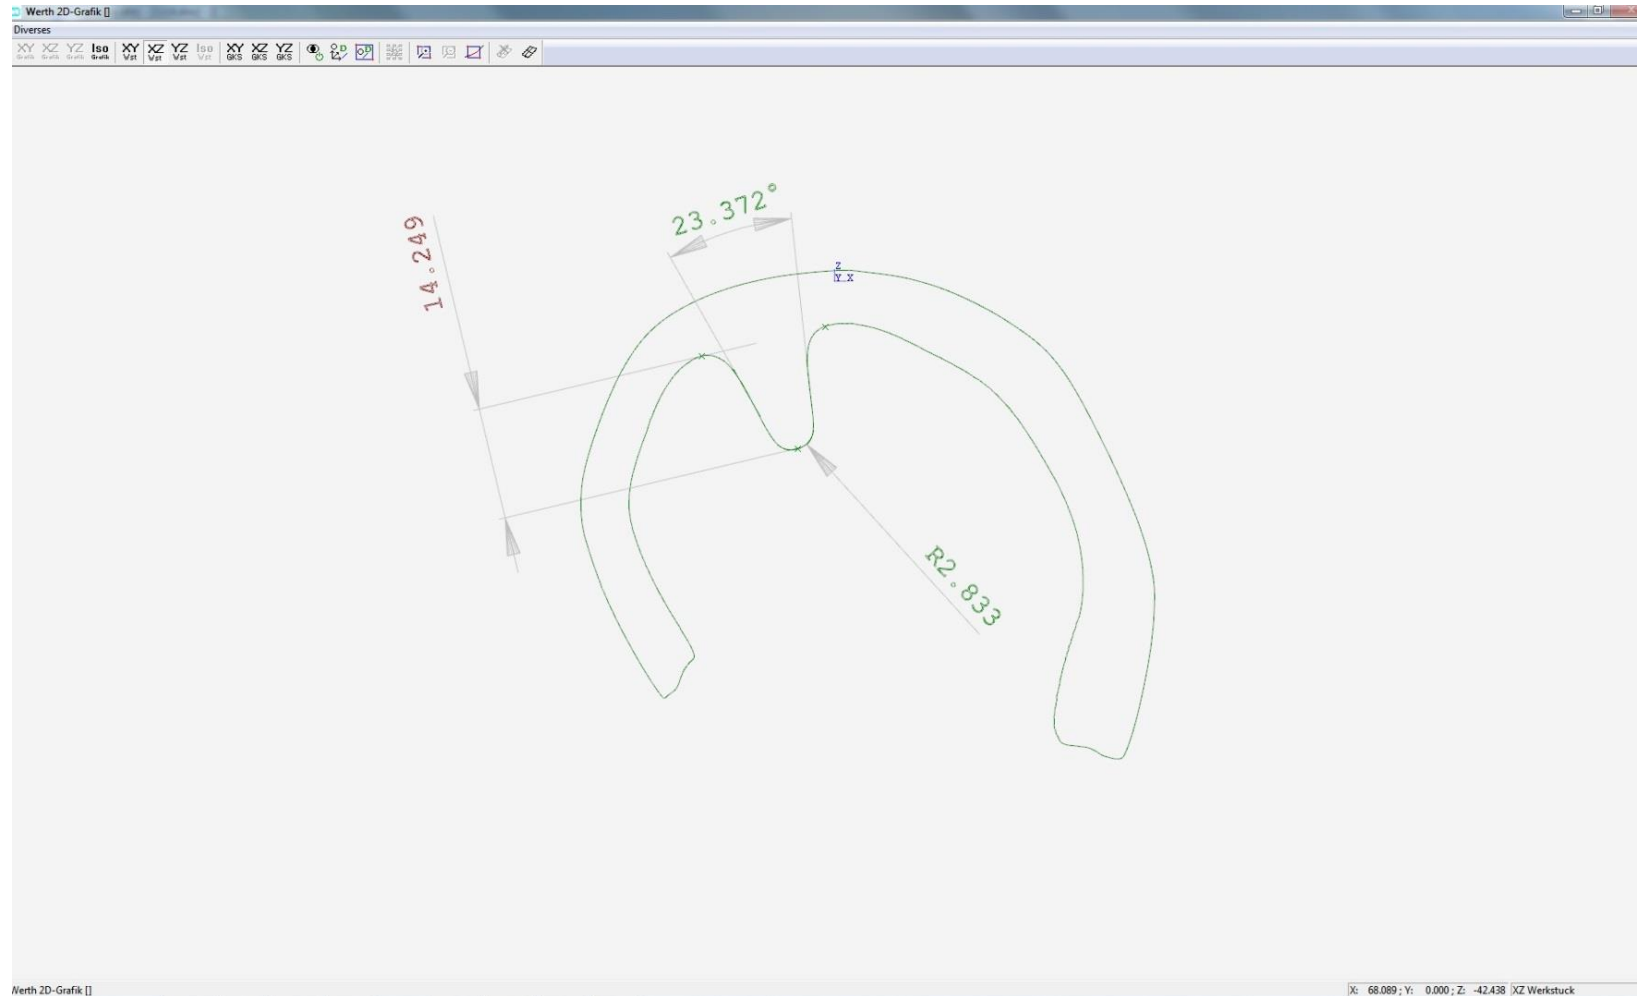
Werth 2D-Grafik []

Diverses

XY Grafik XZ Grafik YZ Grafik Iso Grafik XY Vst XZ Vst YZ Vst Iso Vst XY GKS XZ GKS YZ GKS

23.372°

14.249

Z
Y X

R2.833

Werth 2D-Grafik []

X: 68.089 ; Y: 0.000 ; Z: -42.438 XZ Werkstuck